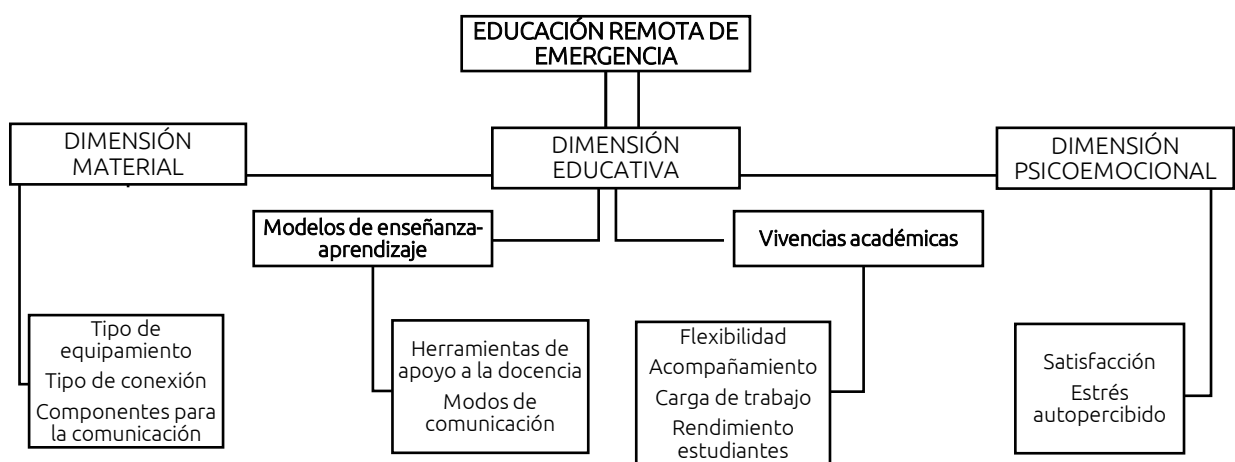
EDUCACIÓN REMOTA DE EMERGENCIA

DIMENSIÓN MATERIAL

DIMENSIÓN EDUCATIVA

DIMENSIÓN PSICOEMOCIONAL

Modelos de enseñanza-aprendizaje

Vivencias académicas

Tipo de equipamiento
Tipo de conexión
Componentes para la comunicación

Herramientas de apoyo a la docencia
Modos de comunicación

Flexibilidad
Acompañamiento
Carga de trabajo
Rendimiento estudiantes

Satisfacción
Estrés autopercibido